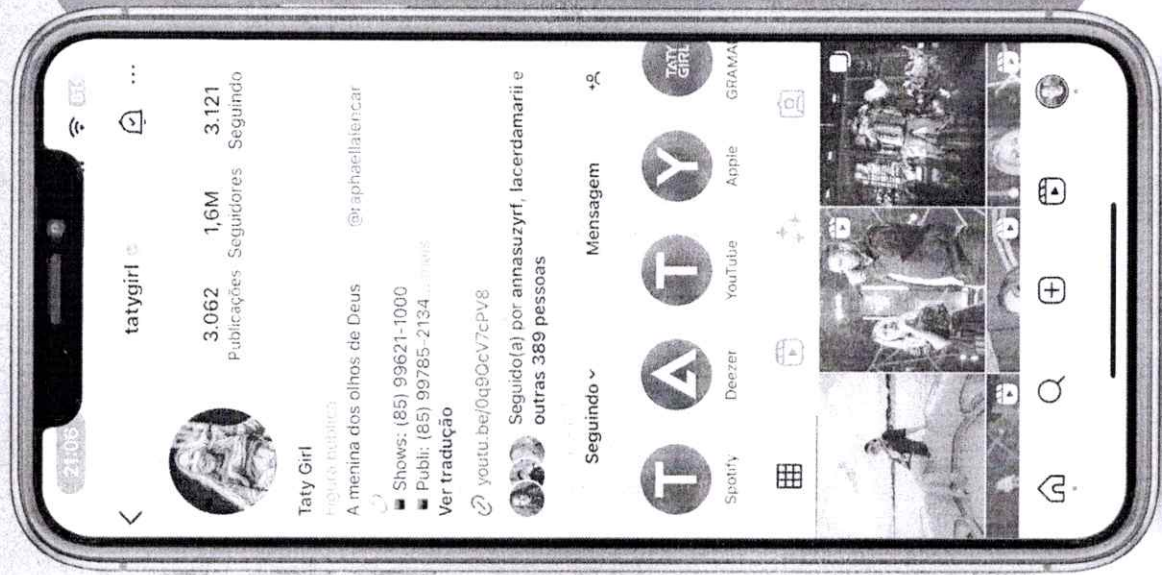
21:06

tatygirl

3.062
Publicações

1,6M
Seguidores

3.121
Seguindo

Taty Girl
Figura pública
A menina dos olhos de Deus
■ Shows: (85) 99621-1000
■ Publi: (85) 99785-2134 ... mais
Ver tradução
@raphaellaalencar
youtu.be/0q9OcV7cPY8

Seguido(a) por annasuzyrf, lacerdamarii e outras 389 pessoas

Seguindo
Mensagem

T
Spotify

A
Deezer

T
YouTube

Y
Apple

TATY GIRL
GRAMA